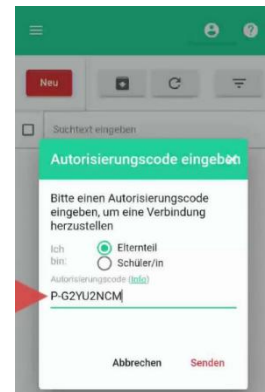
Neu

Suchtext eingeben

Autorisierungscode eingeben

Bitte einen Autorisierungscode eingeben, um eine Verbindung herzustellen

Ich bin:
Elternteil
Schüler/in

Autorisierungscode (Info)
P-G2YU2NCM

Abbrechen
Senden